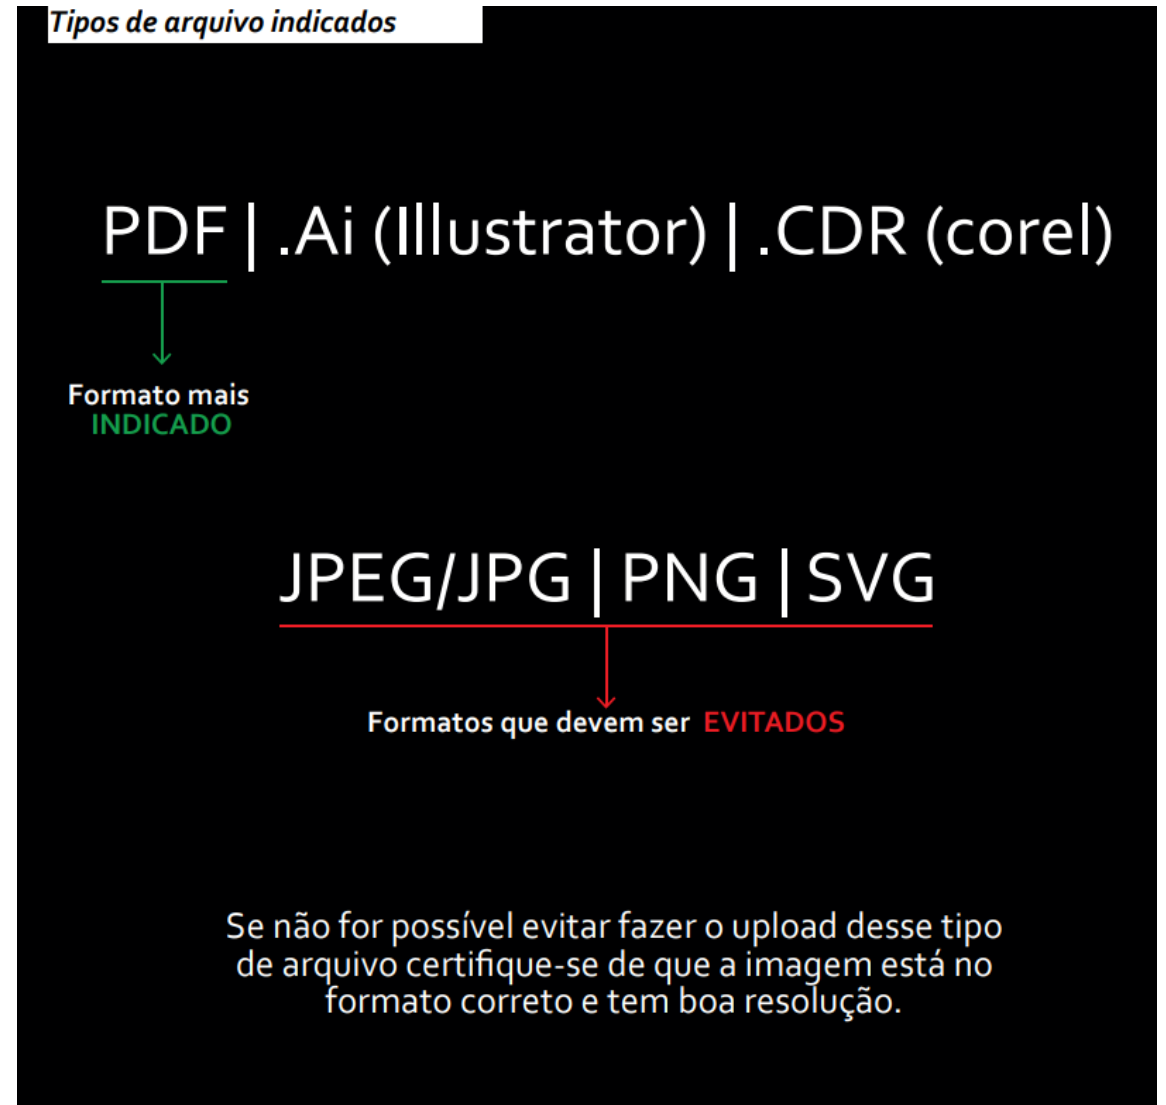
Tipos de arquivo indicados

PDF | .Ai (Illustrator) | .CDR (corel)

Formato mais INDICADO

JPEG/JPG | PNG | SVG

Formatos que devem ser EVITADOS

Se não for possível evitar fazer o upload desse tipo de arquivo certifique-se de que a imagem está no formato correto e tem boa resolução.